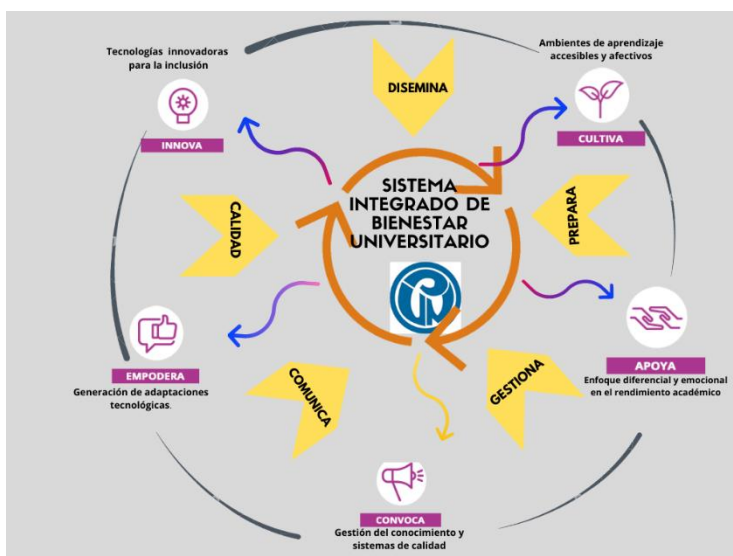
Tecnologías innovadoras para la inclusión

INNOVA

DISEMINA

Ambientes de aprendizaje accesibles y afectivos

CULTIVA

CALIDAD

SISTEMA INTEGRADO DE BIENESTAR UNIVERSITARIO

PREPARA

APOYA

Enfoque diferencial y emocional en el rendimiento académico

EMPODERA

Generación de adaptaciones tecnológicas.

COMUNICA

GESTIONA

CONVOCA

Gestión del conocimiento y sistemas de calidad